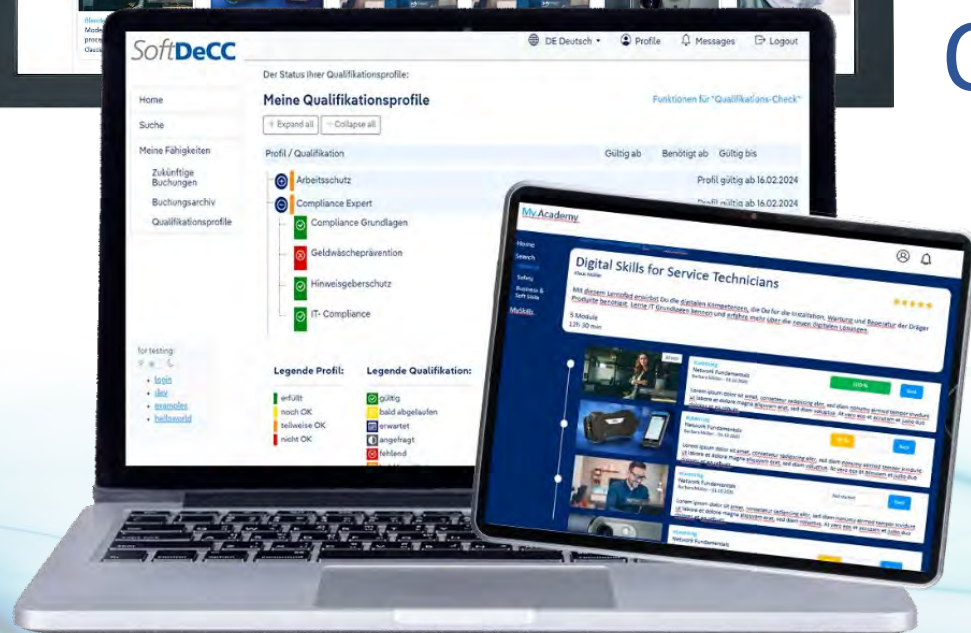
SoftDeCC

DE Deutsch Profile Messages Logout

Der Status ihrer Qualifikationsprofile:

Meine Qualifikationsprofile

Funktionen für "Qualifikations-Check"

+ Expand all − Collapse all

Home
Suche
Meine Fähigkeiten
Zukünftige Buchungen
Buchungsarchiv
Qualifikationsprofile

| Profil / Qualifikation | Gültig ab | Benötigt ab | Gültig bis |
|---|---|---|---|
| Arbeitsschutz | Profil gültig ab 16.02.2024 | | |
| Compliance Expert | Profil gültig ab 16.02.2024 | | |
| Compliance Grundlagen | | | |
| Geldwäscheprävention | | | |
| Hinweisgeberschutz | | | |
| IT- Compliance | | | |

for testing:
login
dev
examples
helloworld

Legende Profil:
erfüllt
noch OK
teilweise OK
nicht OK

Legende Qualifikation:
gültig
bald abgelaufen
erwartet
angefragt
fehlend

My Academy

Home
Search
Safety
Business & Soft Skills
MaSkills

Digital Skills for Service Technicians

5 Module
12h 30 min

Network Fundamentals

Network Fundamentals

Network Fundamentals

Network Fundamentals

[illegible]